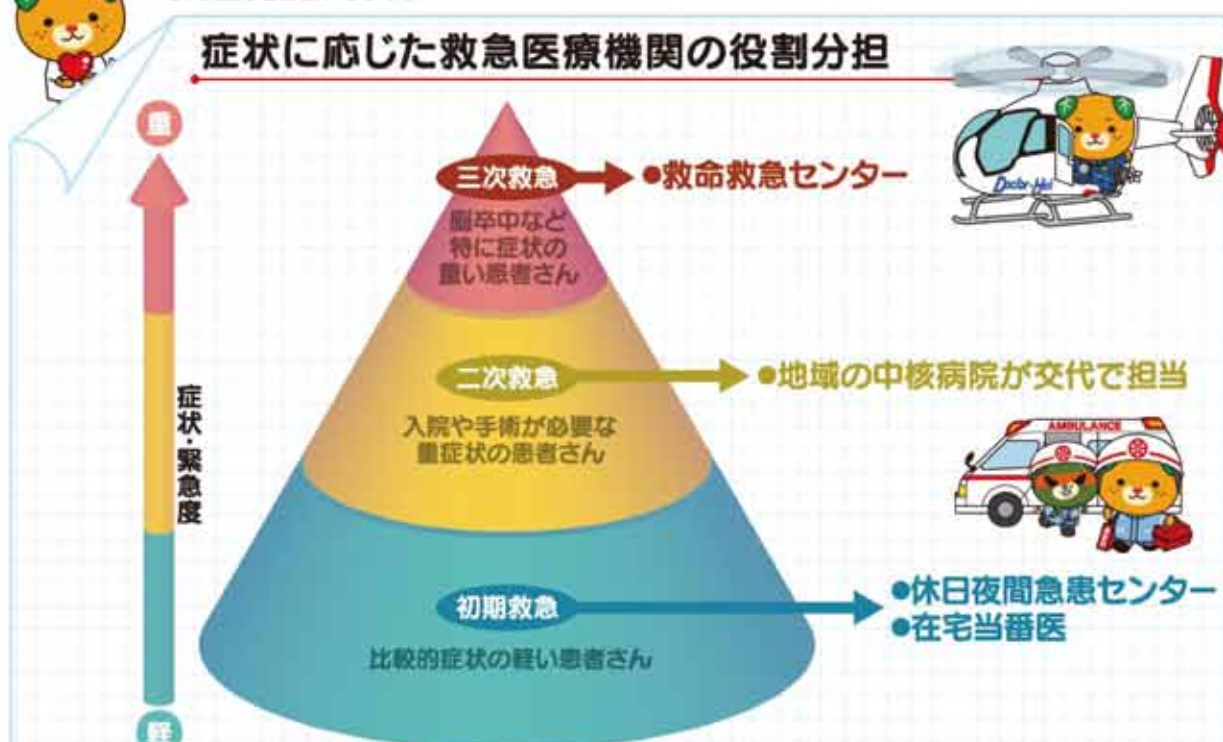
症状に応じた救急医療機関の役割分担

重

三次救急
●救命救急センター
脳卒中など特に症状の重い患者さん

二次救急
●地域の中核病院が交代で担当
入院や手術が必要な重症状の患者さん

症状・緊急度

初期救急
●休日夜間急患センター
●在宅当番医
比較的症状の軽い患者さん

軽

Doctor-Heli

AMBULANCE